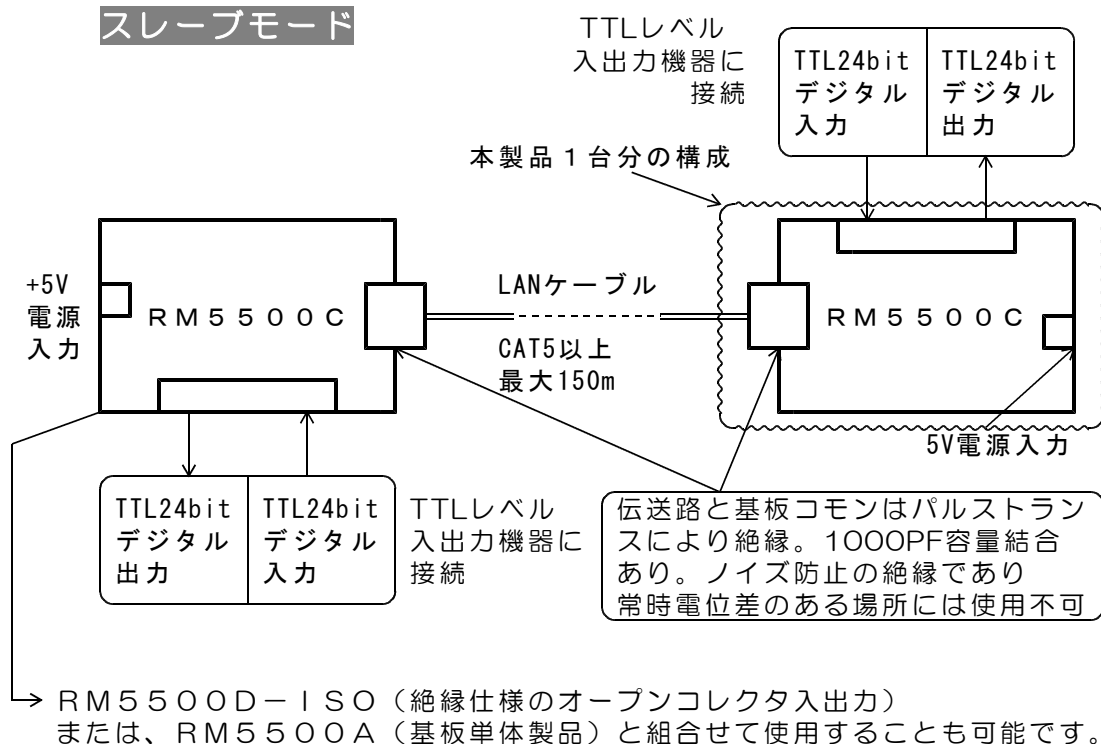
スレーブモード

TTLレベル
入出力機器に
接続

| TTL24bit デジタル 入力 | TTL24bit デジタル 出力 |
|---|---|

本製品1台分の構成

+5V
電源
入力

RM5500C

LANケーブル

CAT5以上
最大150m

RM5500C

5V電源入力

| TTL24bit デジタル 出力 | TTL24bit デジタル 入力 |
|---|---|

TTLレベル
入出力機器に
接続

伝送路と基板コモンはパルストランスにより絶縁。1000PF容量結合あり。ノイズ防止の絶縁であり常時電位差のある場所には使用不可

RM5500D－ISO（絶縁仕様のオープンコレクタ入出力）
または、RM5500A（基板単体製品）と組合せて使用することも可能です。